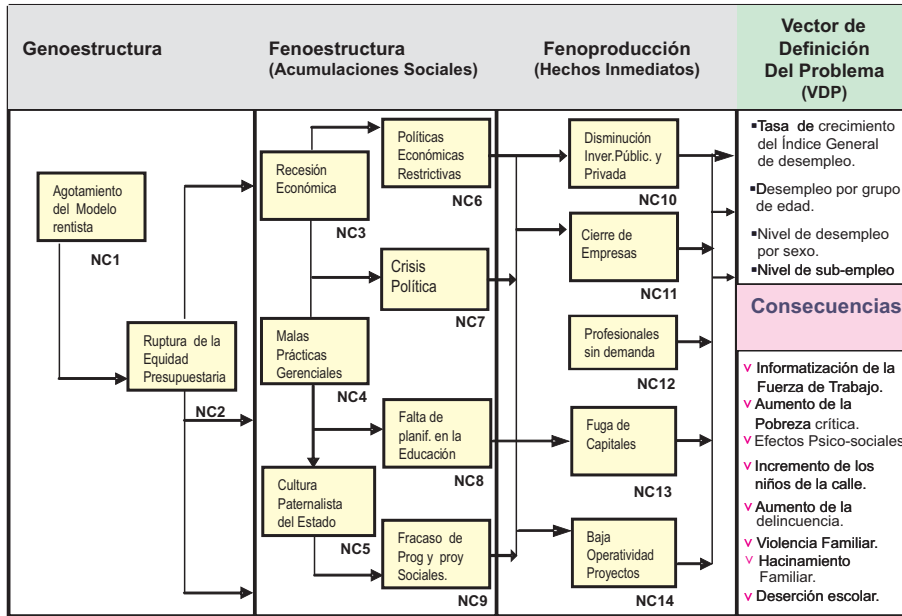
Genoestructura

Fenoestructura (Acumulaciones Sociales)

Fenoproducción (Hechos Inmediatos)

Vector de Definición Del Problema (VDP)

Agotamiento del Modelo rentista

NC1

Ruptura de la Equidad Presupuestaria

NC2

Recesión Económica

NC3

Malas Prácticas Gerenciales

NC4

Cultura Paternalista del Estado

NC5

Políticas Económicas Restrictivas

NC6

Crisis Política

NC7

Falta de planif. en la Educación

NC8

Fracaso de Prog y proy Sociales.

NC9

Disminución Inver.Públic. y Privada

NC10

Cierre de Empresas

NC11

Profesionales sin demanda

NC12

Fuga de Capitales

NC13

Baja Operatividad Proyectos

NC14

▪Tasa de crecimiento del Índice General de desempleo.

▪Desempleo por grupo de edad.

▪Nivel de desempleo por sexo.

▪Nivel de sub-empleo

Consecuencias

v Informatización de la Fuerza de Trabajo.

v Aumento de la Pobreza crítica.

v Efectos Psico-sociales

v Incremento de los niños de la calle.

v Aumento de la delincuencia.

v Violencia Familiar.

v Hacinamiento Familiar.

v Deserción escolar.